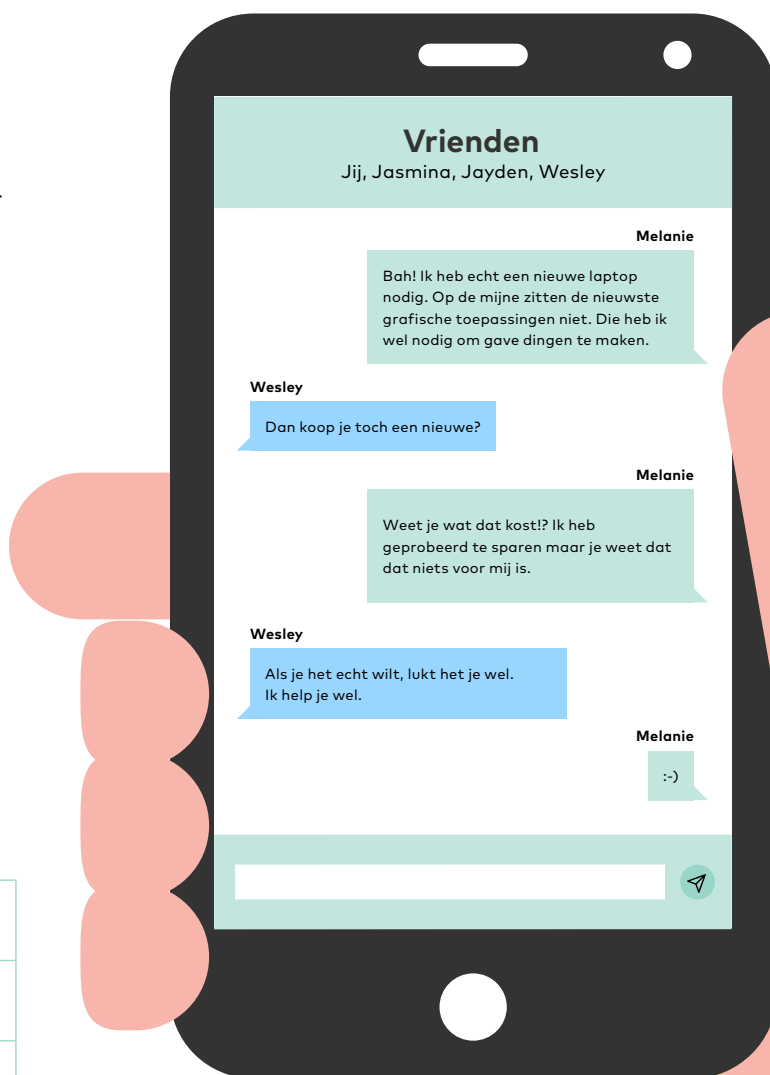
Vrienden
Jij, Jasmina, Jayden, Wesley

Melanie

Bah! Ik heb echt een nieuwe laptop nodig. Op de mijne zitten de nieuwste grafische toepassingen niet. Die heb ik wel nodig om gave dingen te maken.

Wesley

Dan koop je toch een nieuwe?

Melanie

Weet je wat dat kost!? Ik heb geprobeerd te sparen maar je weet dat dat niets voor mij is.

Wesley

Als je het echt wilt, lukt het je wel.
Ik help je wel.

Melanie

:-)